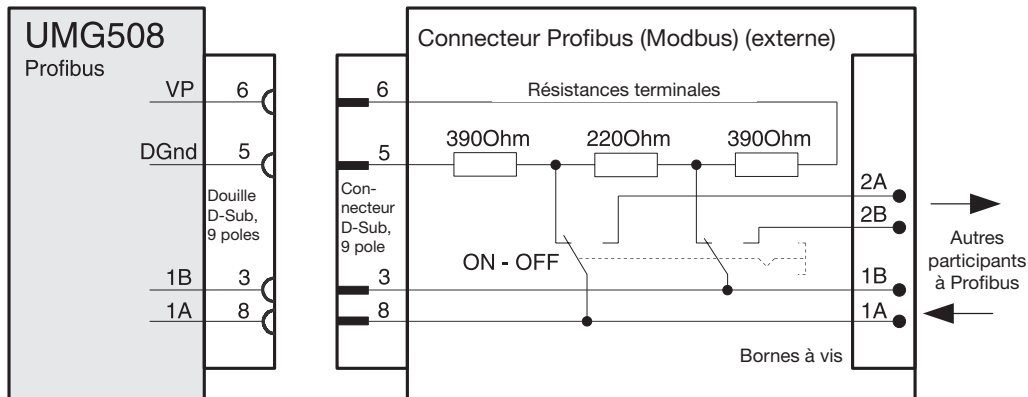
UMG508
Profibus

VP 6
DGnd 5
1B 3
1A 8

Douille D-Sub, 9 poles

Connecteur Profibus (Modbus) (externe)

6
5
3
8

Connecteur D-Sub, 9 pole

Résistances terminales

390Ohm 220Ohm 390Ohm

ON - OFF

2A
2B
1B
1A

Bornes à vis

Autres participants à Profibus